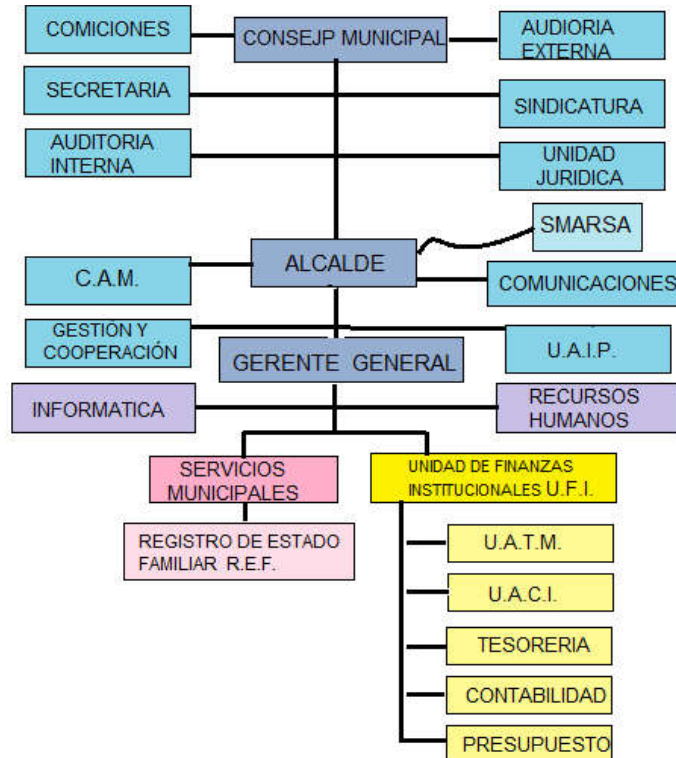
COMICIONES
CONSEJP MUNICIPAL
AUDIORIA EXTERNA
SECRETARIA
SINDICATURA
AUDITORIA INTERNA
UNIDAD JURIDICA
SMARSA
ALCALDE
C.A.M.
COMUNICACIONES
GESTIÓN Y COOPERACIÓN
GERENTE GENERAL
U.A.I.P.
INFORMATICA
RECURSOS HUMANOS
SERVICIOS MUNICIPALES
UNIDAD DE FINANZAS INSTITUCIONALES U.F.I.
REGISTRO DE ESTADO FAMILIAR R.E.F.
U.A.T.M.
U.A.C.I.
TESORERIA
CONTABILIDAD
PRESUPUESTO